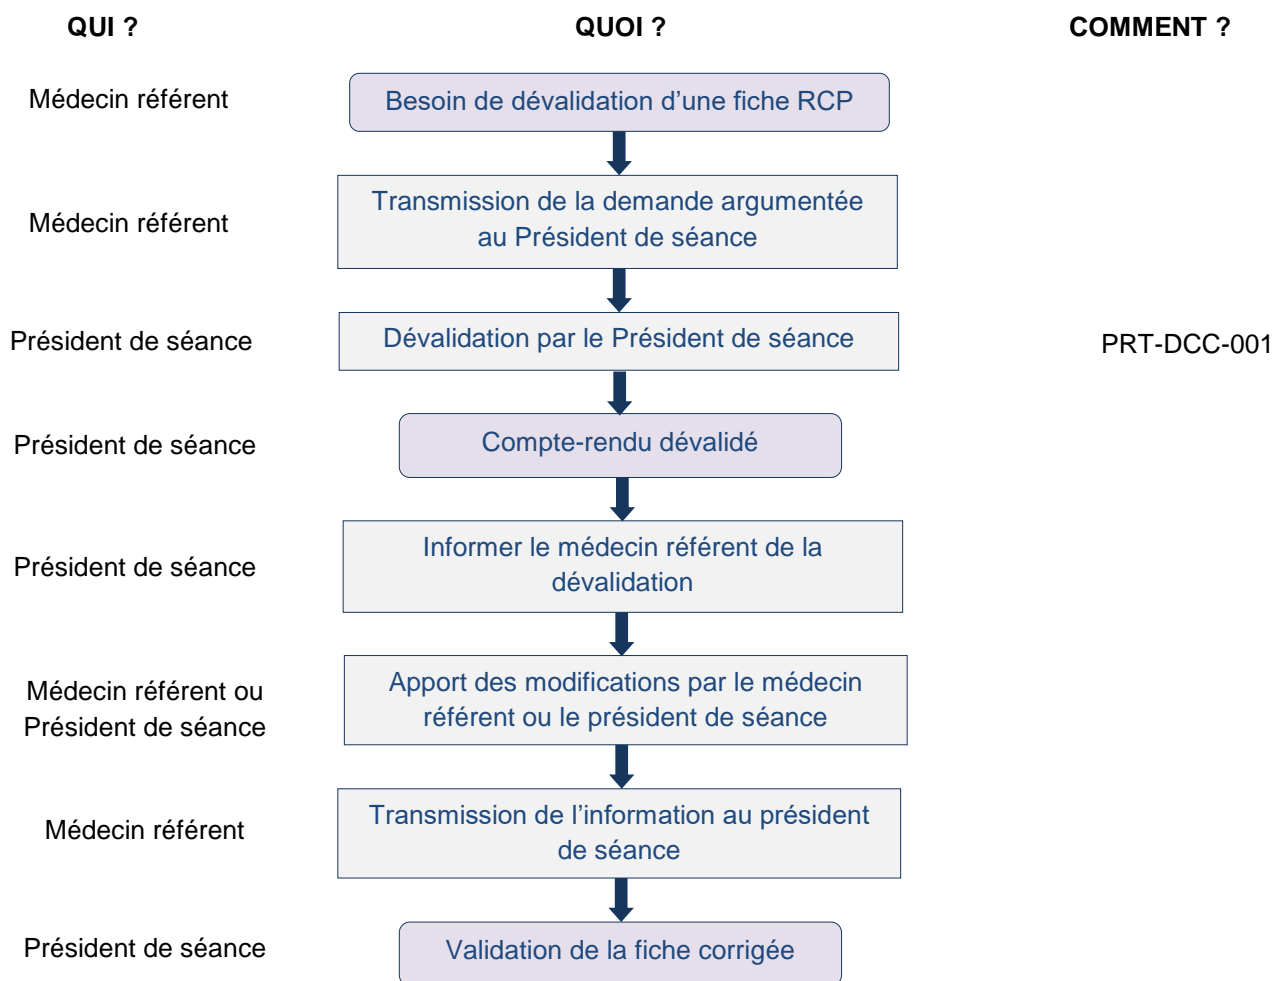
QUI ?

QUOI ?

COMMENT ?

Médecin référent

Besoin de dévalidation d'une fiche RCP

Médecin référent

Transmission de la demande argumentée au Président de séance

Président de séance

Dévalidation par le Président de séance

PRT-DCC-001

Président de séance

Compte-rendu dévalidé

Président de séance

Informer le médecin référent de la dévalidation

Médecin référent ou Président de séance

Apport des modifications par le médecin référent ou le président de séance

Médecin référent

Transmission de l'information au président de séance

Président de séance

Validation de la fiche corrigée